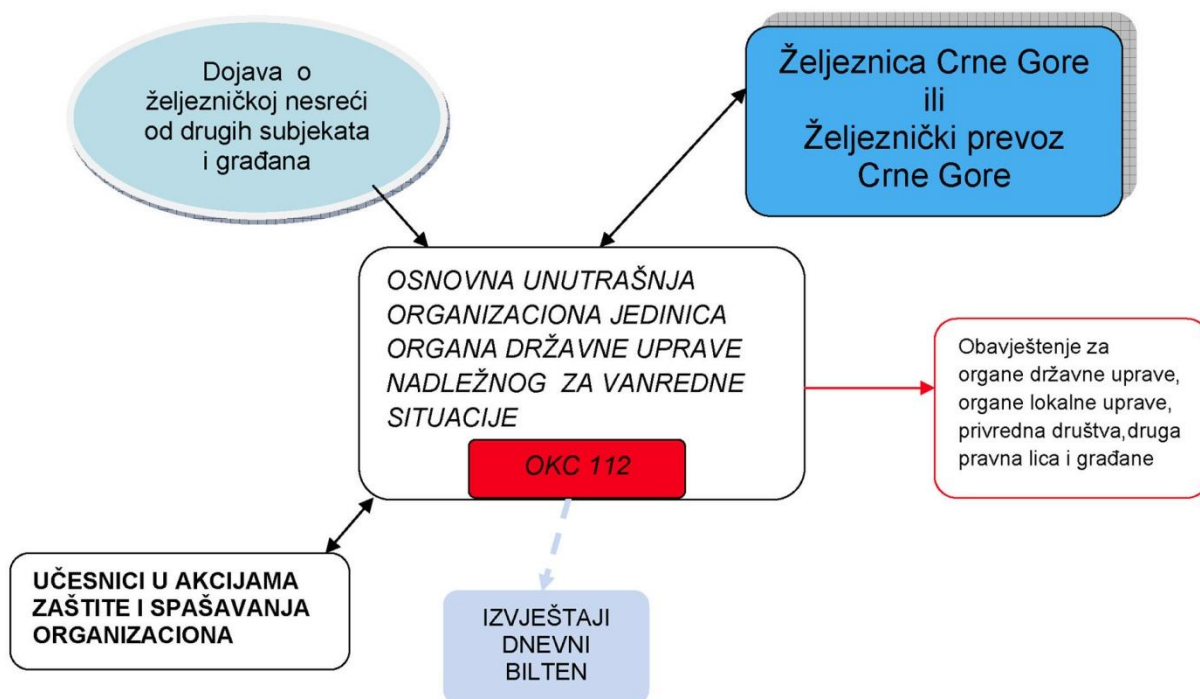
Dojava o željezničkoj nesreći od drugih subjekata i građana

Željeznica Crne Gore
ili
Željeznički prevoz
Crne Gore

OSNOVNA UNUTRAŠNJA ORGANIZACIONA JEDINICA ORGANA DRŽAVNE UPRAVE NADLEŽNOG ZA VANREDNE SITUACIJE

OKC 112

Obavještenje za organe državne uprave, organe lokalne uprave, privredna društva,druga pravna lica i građane

UČESNICI U AKCIJAMA ZAŠTITE I SPAŠAVANJA ORGANIZACIONA

IZVJEŠTAJI
DNEVNI
BILTEN